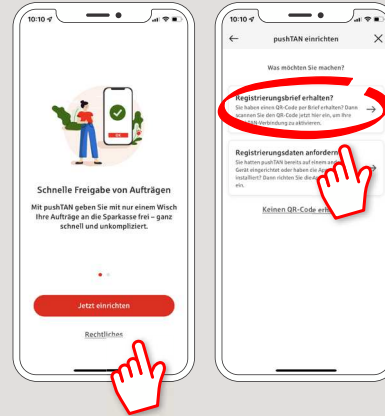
10:10

Schnelle Freigabe von Aufträgen

Mit pushTAN geben Sie mit nur einem Wisch Ihre Aufträge an die Sparkasse frei – ganz schnell und unkompliziert.

Jetzt einrichten

Rechtliches

10:10

pushTAN einrichten

Was möchten Sie machen?

Registrierungsbrief erhalten?

Sie haben einen QR-Code per Brief erhalten? Dann scannen Sie den QR-Code jetzt hier ein, um Ihre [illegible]TAN-Verbindung zu aktivieren.

Registrierungsdaten anforder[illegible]

Sie hatten pushTAN bereits auf einem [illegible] Gerät eingerichtet oder haben die A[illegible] installiert? Dann richten Sie die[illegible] ein.

Keinen QR-Code erh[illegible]